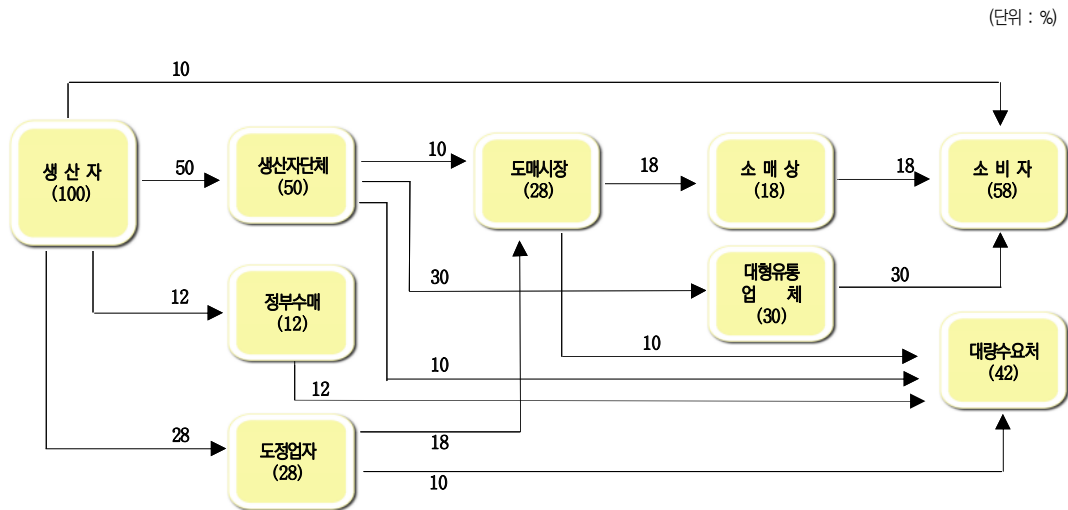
(단위 : %)

10

생 산 자
(100)

50

생산자단체
(50)

10

도매시장
(28)

18

소 매 상
(18)

18

소 비 자
(58)

30

대형유통
업 체
(30)

30

12

정부수매
(12)

10

10

대량수요처
(42)

12

28

도정업자
(28)

18

10